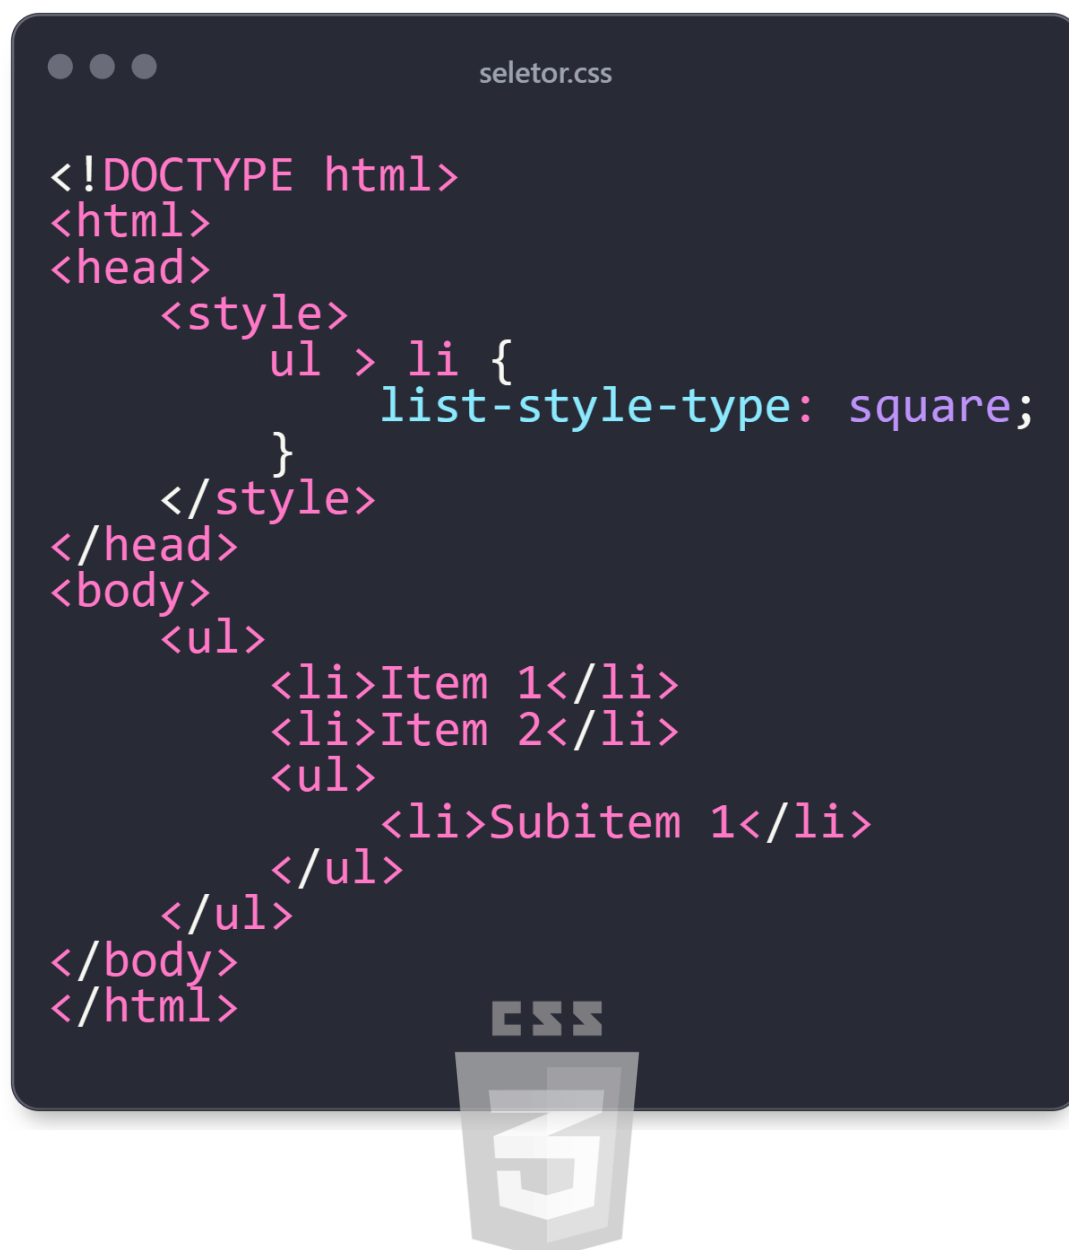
seletor.css

```
<!DOCTYPE html>
<html>
<head>
    <style>
        ul > li {
            list-style-type: square;
        }
    </style>
</head>
<body>
    <ul>
        <li>Item 1</li>
        <li>Item 2</li>
        <ul>
            <li>Subitem 1</li>
        </ul>
    </ul>
</body>
</html>
```

CSS
3